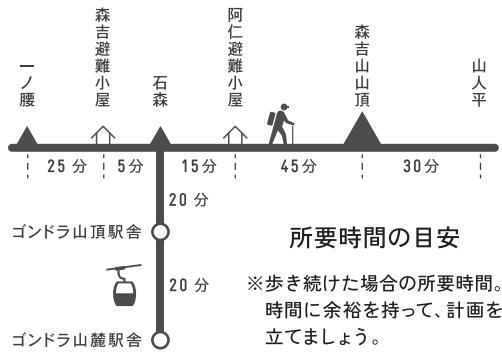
一ノ腰

森吉避難小屋

石森

阿仁避難小屋

森吉山山頂

山人平

25分　5分　15分　45分　30分

20分

ゴンドラ山頂駅舎

20分

ゴンドラ山麓駅舎

所要時間の目安

※歩き続けた場合の所要時間。時間に余裕を持って、計画を立てましょう。